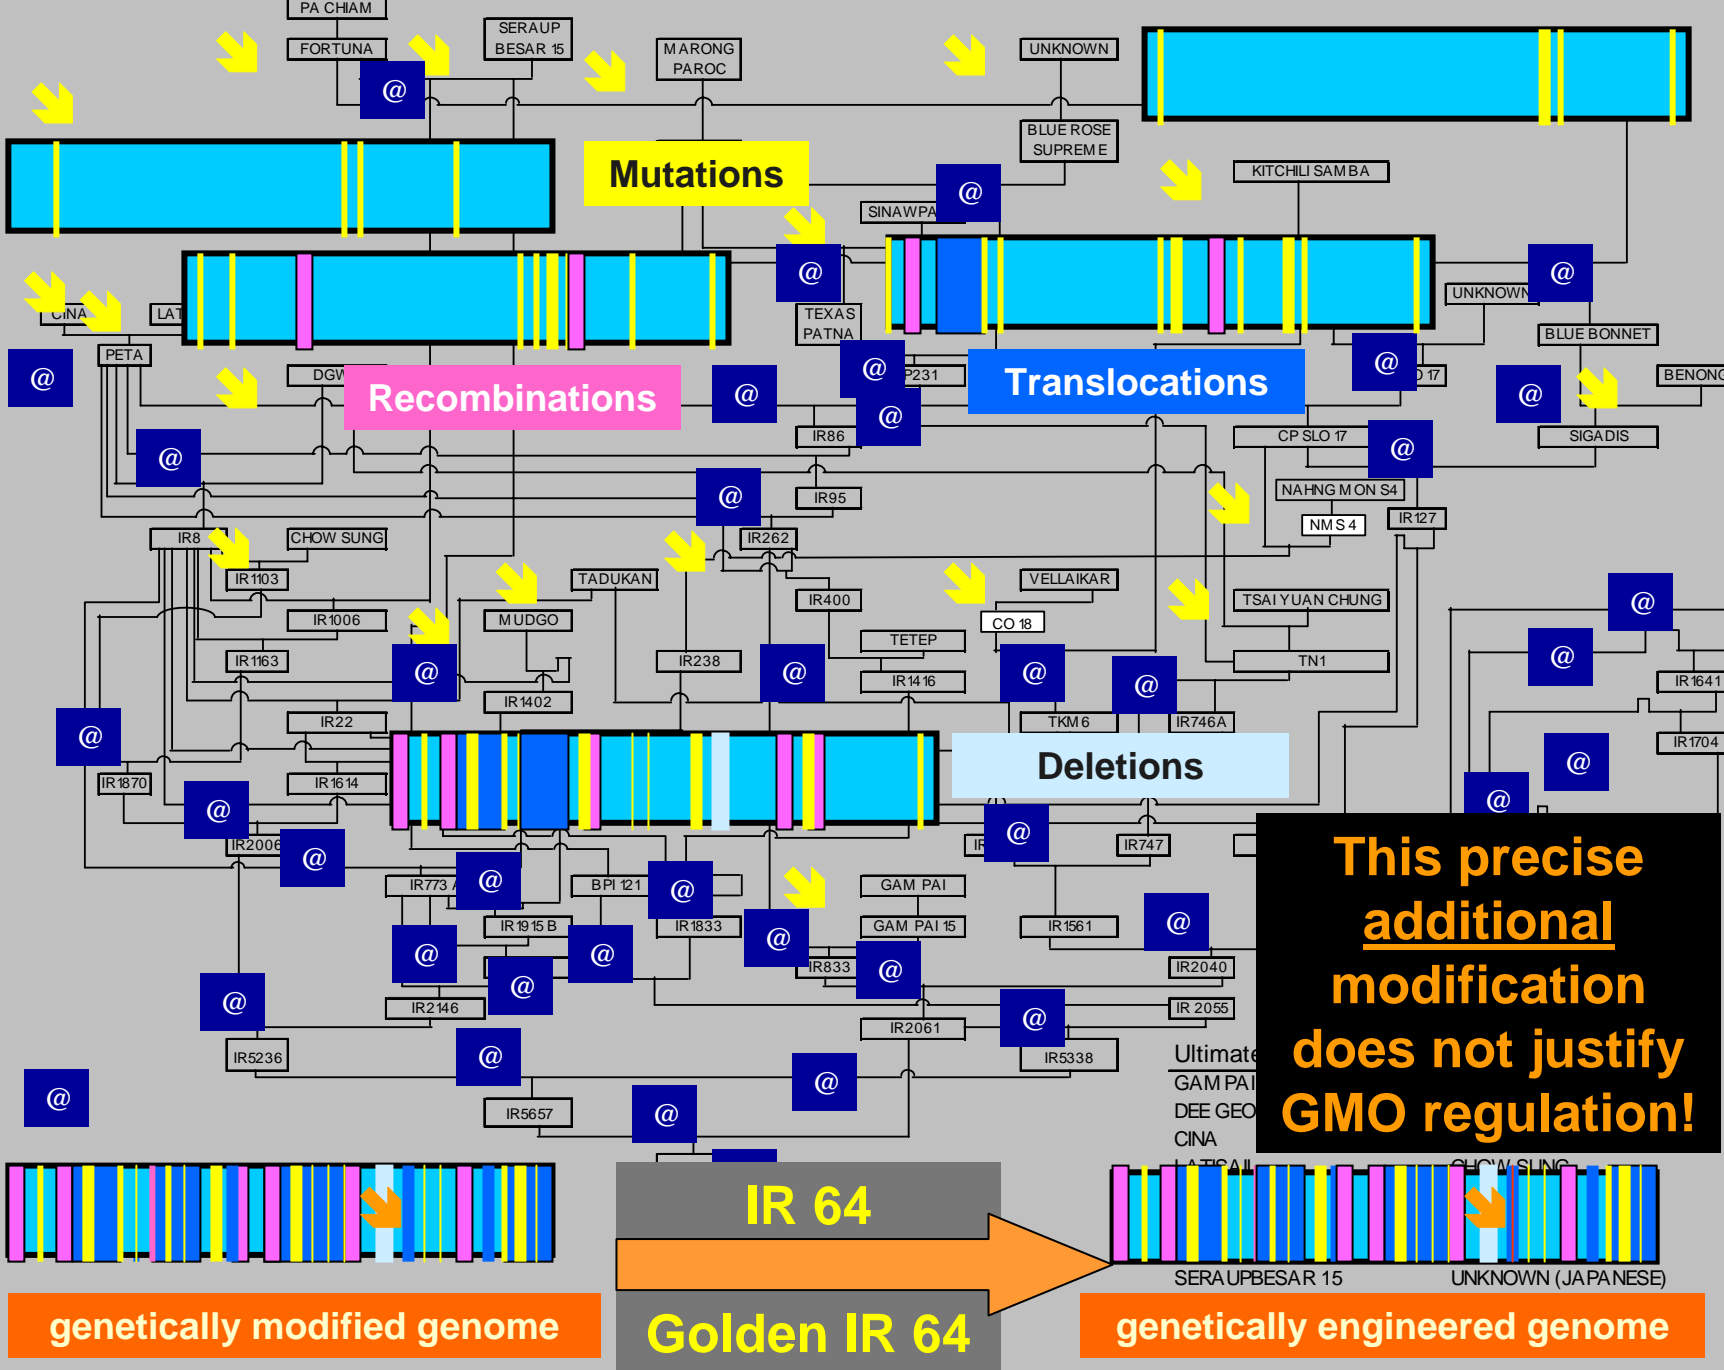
PA CHIAM
FORTUNA
SERAUP BESAR 15
MARONG PAROC
UNKNOWN
BLUE ROSE SUPREME
Mutations
KITCHILI SAMBA
SINAWPA
CINA
LAT
TEXAS PATNA
UNKNOWN
BLUE BONNET
PETA
DGW
Recombinations
P231
Translocations
D 17
BENONG
IR86
CP SLO 17
SIGADIS
IR95
NAHNG MON S4
NMS 4
IR127
IR8
CHOW SUNG
IR262
IR1103
TADUKAN
IR400
VELLAIKAR
CO 18
TSAI YUAN CHUNG
IR1006
MUDGO
TETEP
IR1163
IR238
TN1
IR1416
IR1641
IR1402
IR22
TKM 6
IR746A
IR1704
IR1870
IR1614
Deletions
IR2006
IR747
IR773
BPI 121
GAM PAI
IR1915 B
IR1833
GAM PAI 15
IR1561
IR833
IR2040
IR2146
IR 2055
IR2061
IR5236
IR5338
IR5657
Ultimate
GAM PAI
DEE GEO
CINA
This precise additional modification does not justify GMO regulation!
IR 64
Golden IR 64
SERAUPBESAR 15
UNKNOWN (JAPANESE)
genetically modified genome
genetically engineered genome